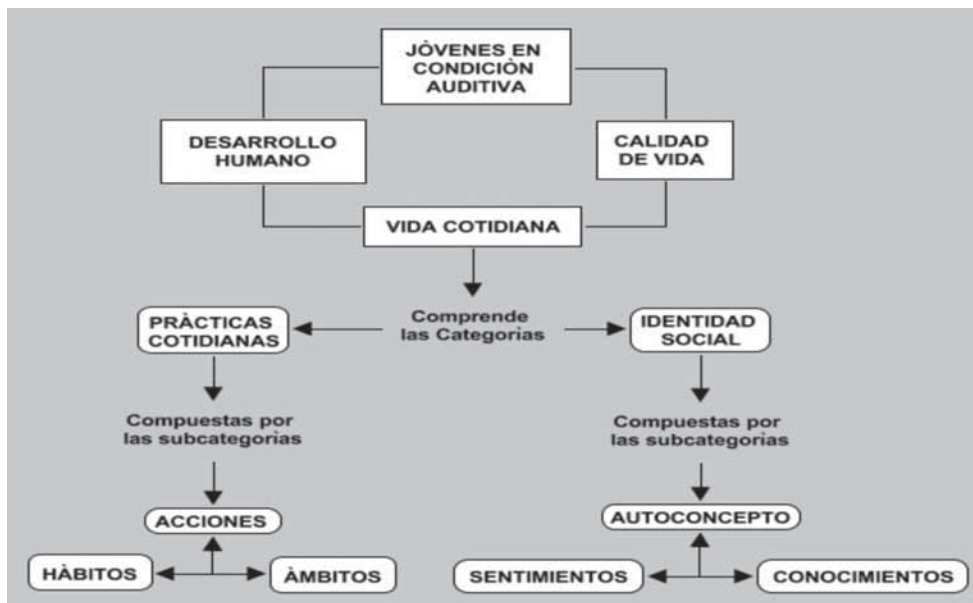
JÒVENES EN CONDICIÒN AUDITIVA

DESARROLLO HUMANO

CALIDAD DE VIDA

VIDA COTIDIANA

Comprende las Categorias

PRÀCTICAS COTIDIANAS

IDENTIDAD SOCIAL

Compuestas por las subcategorias

Compuestas por las subcategorias

ACCIONES

AUTOCONCEPTO

HÀBITOS

ÀMBITOS

SENTIMIENTOS

CONOCIMIENTOS